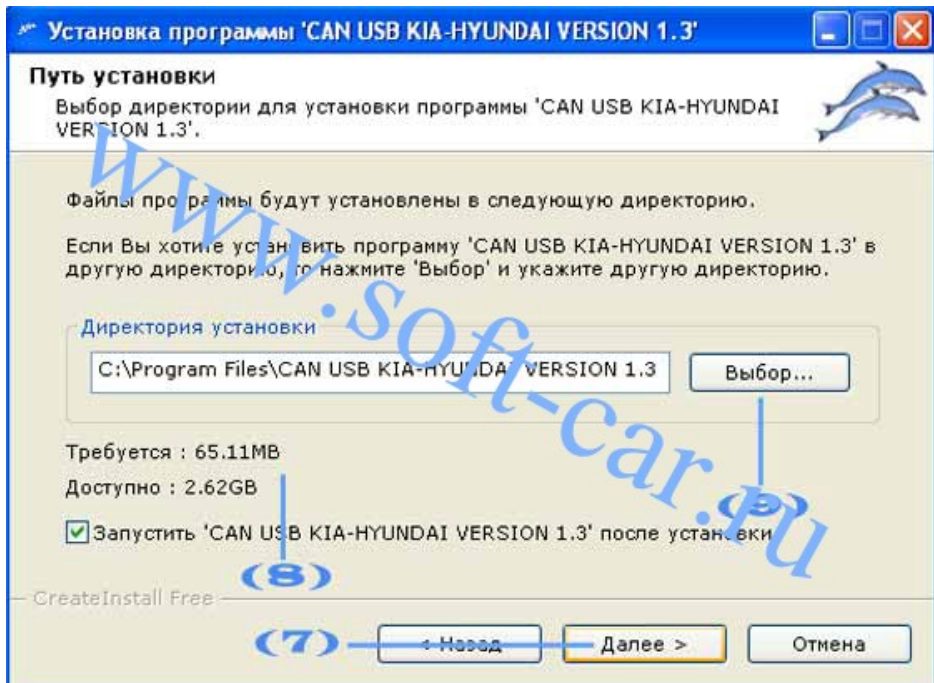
Установка программы 'CAN USB KIA-HYUNDAI VERSION 1.3'

Путь установки

Выбор директории для установки программы 'CAN USB KIA-HYUNDAI VERSION 1.3'.

www.soft-car.ru

Файлы программы будут установлены в следующую директорию.

Если Вы хотите установить программу 'CAN USB KIA-HYUNDAI VERSION 1.3' в другую директорию, то нажмите 'Выбор' и укажите другую директорию.

Директория установки

C:\Program Files\CAN USB KIA-HYUNDAI VERSION 1.3

Выбор...

Требуется : 65.11MB

Доступно : 2.62GB

(9)

Запустить 'CAN USB KIA-HYUNDAI VERSION 1.3' после установки

(8)

CreateInstall Free

(7)

< Назад

Далее >

Отмена